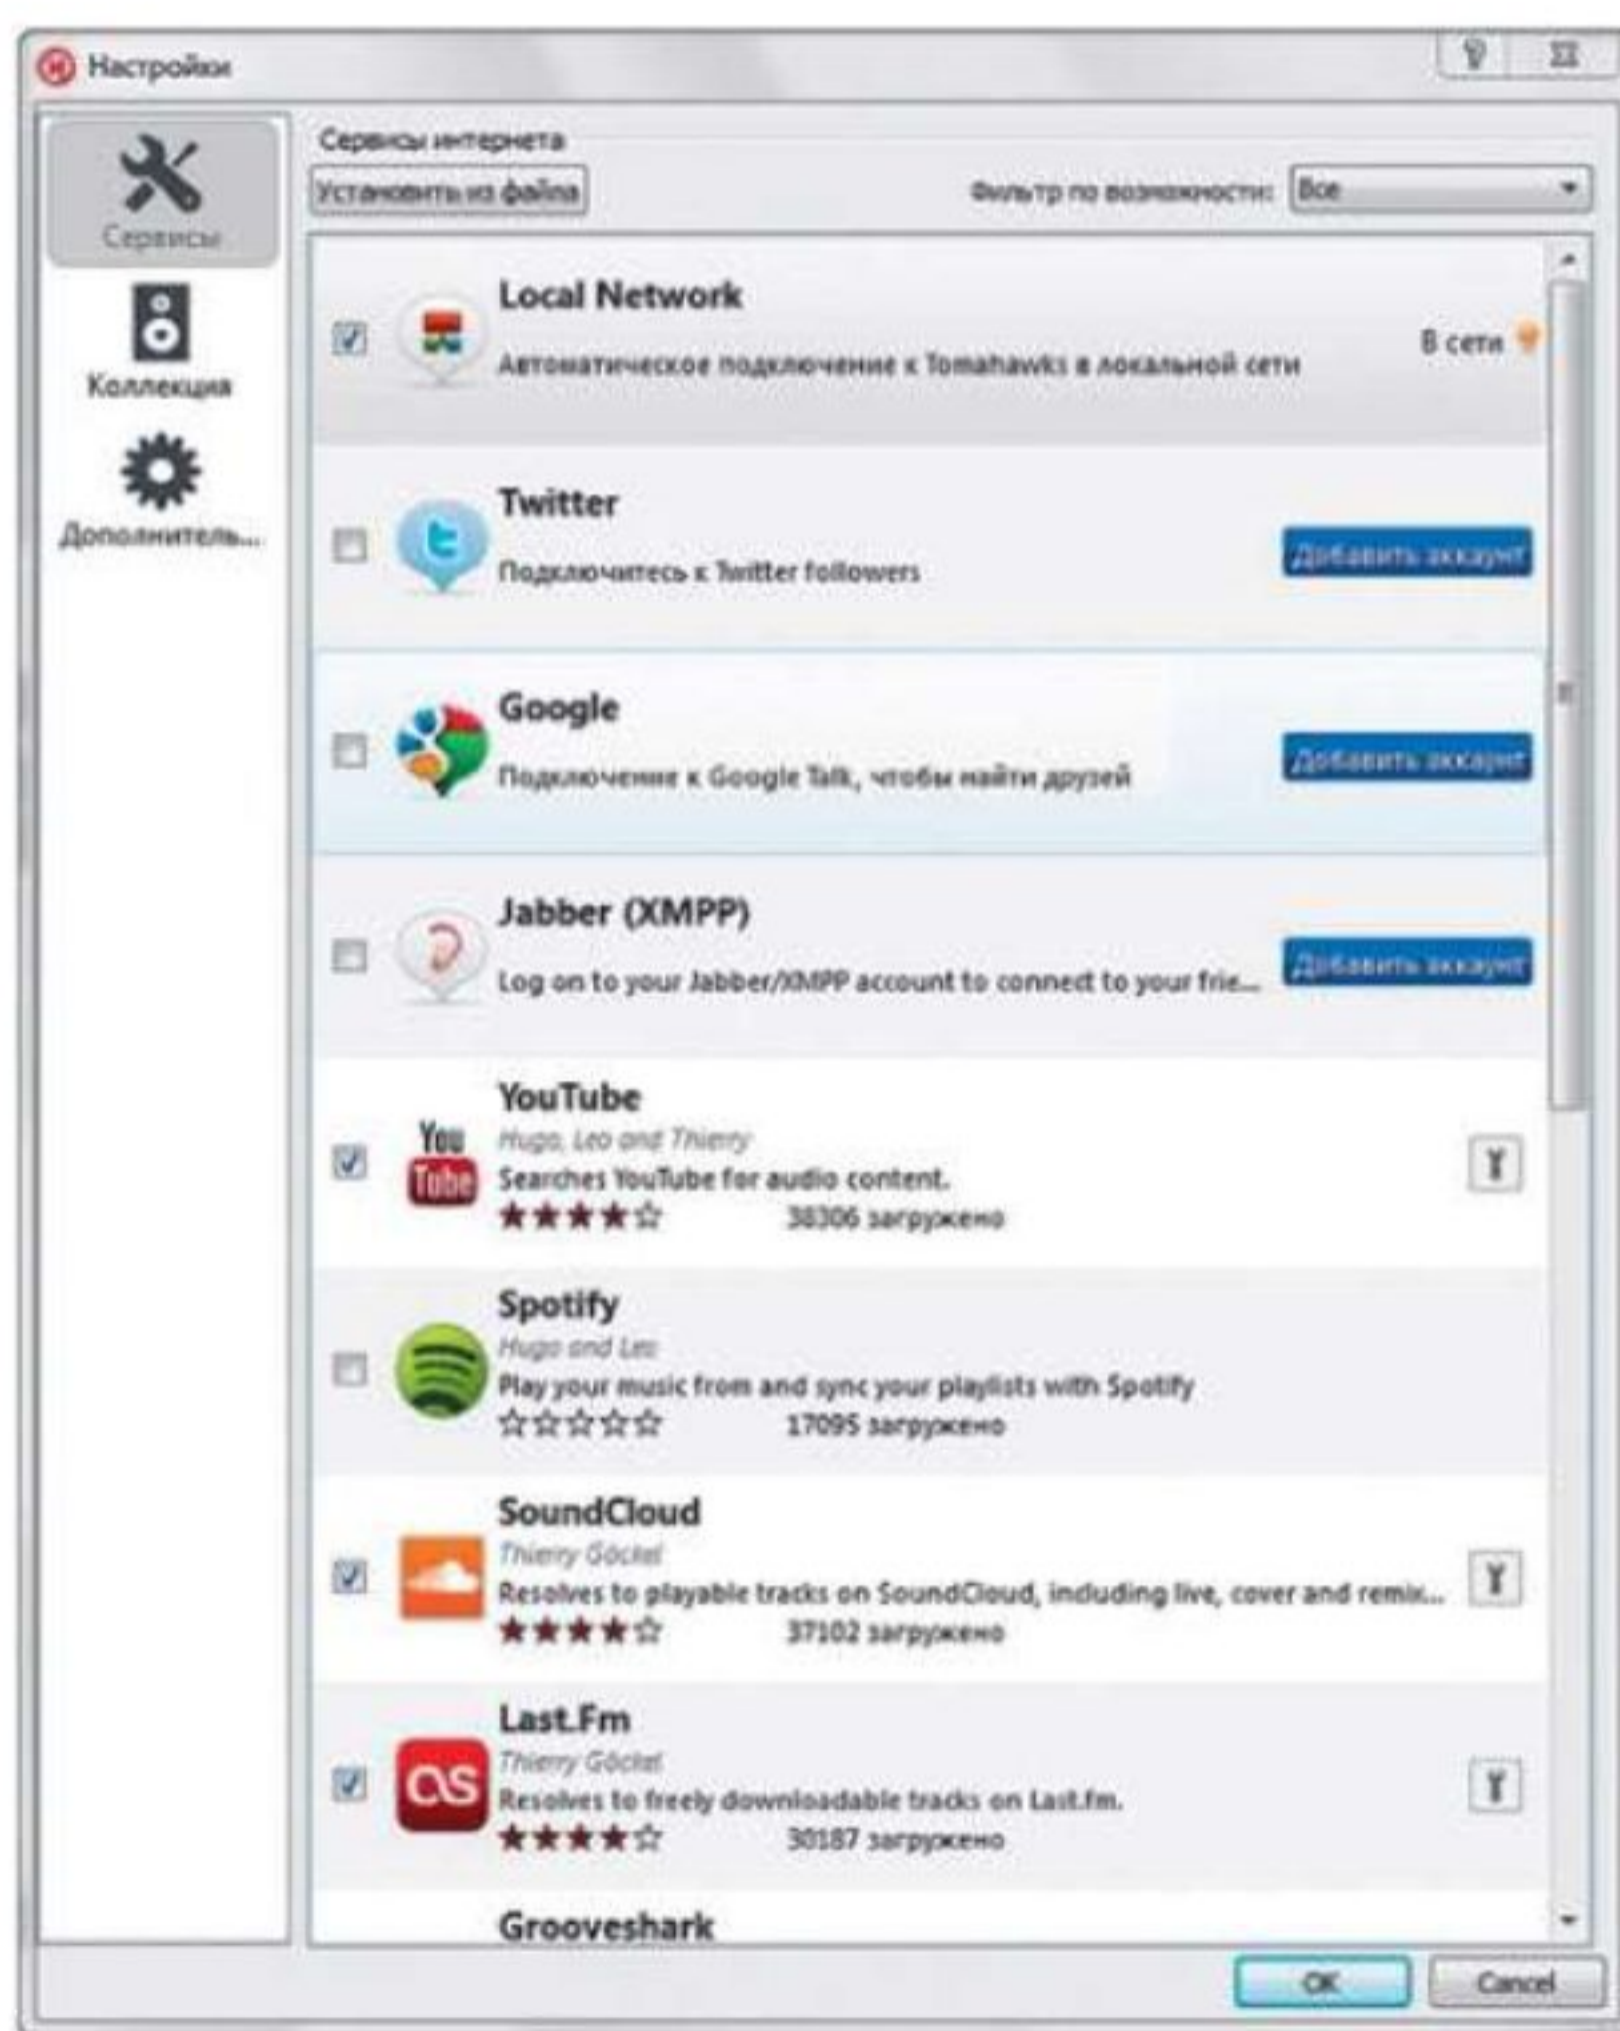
Настройки

Сервисы

Коллекция

Дополнитель...

Сервисы интернета

Установить из файла

Фильтр по возможности: Все

Local Network
Автоматическое подключение к Tomahawks в локальной сети
В сети

Twitter
Подключитесь к Twitter followers
Добавить аккаунт

Google
Подключение к Google Talk, чтобы найти друзей
Добавить аккаунт

Jabber (XMPP)
Log on to your Jabber/XMPP account to connect to your frie...
Добавить аккаунт

YouTube
Hugo, Leo and Thierry
Searches YouTube for audio content.
★★★★☆ 38306 загружено

Spotify
Hugo and Leo
Play your music from and sync your playlists with Spotify
☆☆☆☆☆ 17095 загружено

SoundCloud
Thierry Göckel
Resolves to playable tracks on SoundCloud, including live, cover and remix...
★★★★☆ 37102 загружено

Last.Fm
Thierry Göckel
Resolves to freely downloadable tracks on Last.fm.
★★★★☆ 30187 загружено

Grooveshark

OK

Cancel